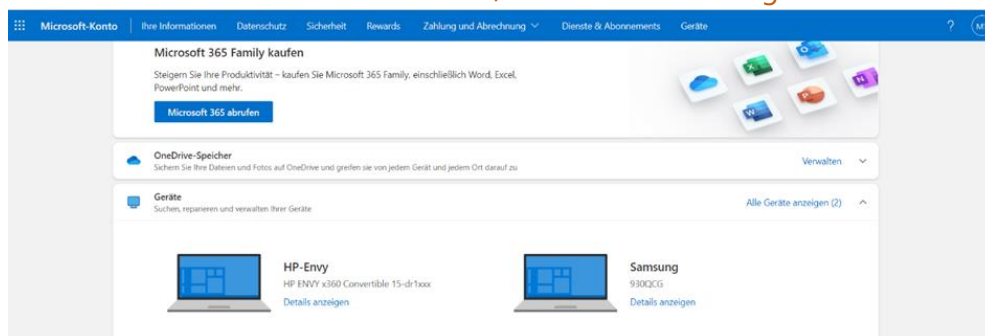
Microsoft-Konto | Ihre Informationen Datenschutz Sicherheit Rewards Zahlung und Abrechnung Dienste & Abonnements Geräte ? M

Microsoft 365 Family kaufen

Steigern Sie Ihre Produktivität – kaufen Sie Microsoft 365 Family, einschließlich Word, Excel, PowerPoint und mehr.

Microsoft 365 abrufen

OneDrive-Speicher
Sichern Sie Ihre Dateien und Fotos auf OneDrive und greifen sie von jedem Gerät und jedem Ort darauf zu

Verwalten

Geräte
Suchen, reparieren und verwalten Ihrer Geräte

Alle Geräte anzeigen (2)

HP-Envy
HP ENVY x360 Convertible 15-dr1xxx
Details anzeigen

Samsung
930QCG
Details anzeigen